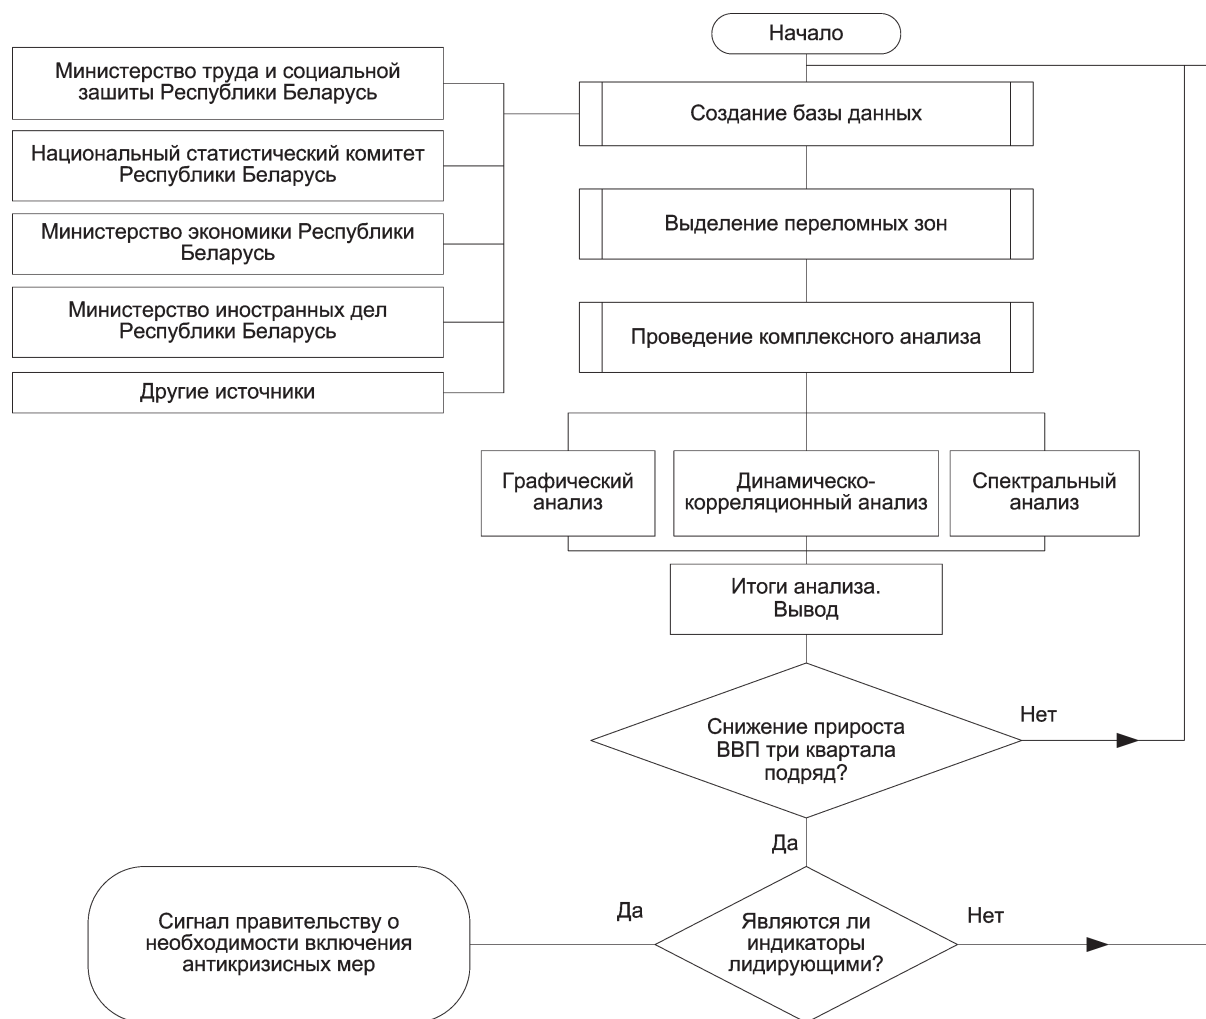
Начало

Министерство труда и социальной зашиты Республики Беларусь

Национальный статистический комитет Республики Беларусь

Министерство экономики Республики Беларусь

Министерство иностранных дел Республики Беларусь

Другие источники

Создание базы данных

Выделение переломных зон

Проведение комплексного анализа

Графический анализ

Динамическо-корреляционный анализ

Спектральный анализ

Итоги анализа. Вывод

Снижение прироста ВВП три квартала подряд?

Нет

Да

Сигнал правительству о необходимости включения антикризисных мер

Да

Являются ли индикаторы лидирующими?

Нет